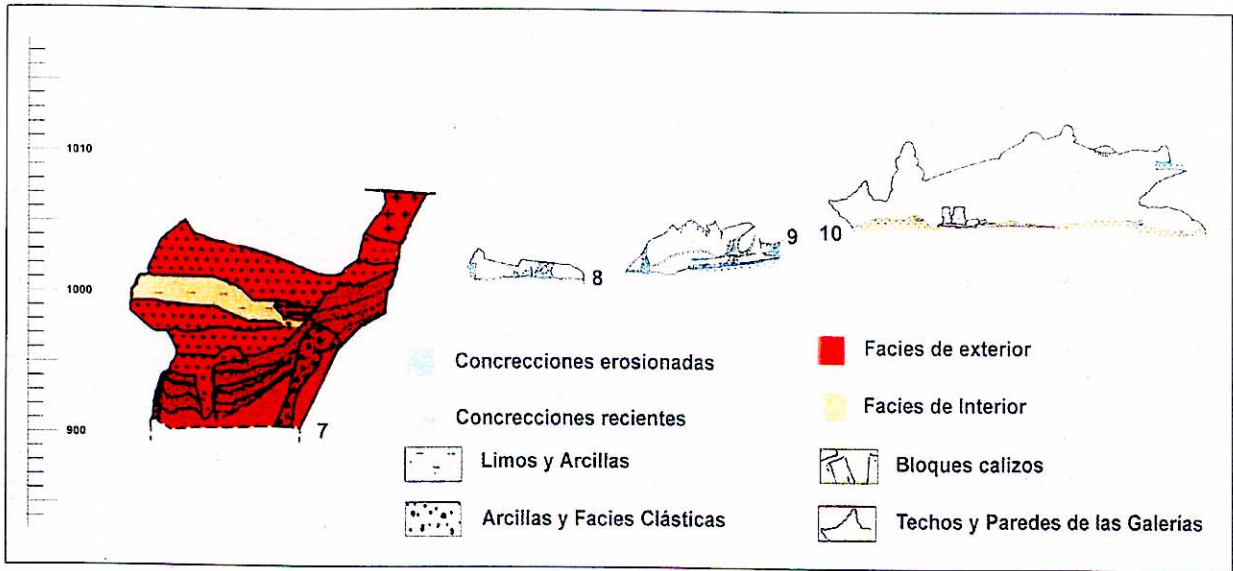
1010

1000

900

7

8

9

10

Concrecciones erosionadas

Concrecciones recientes

Limos y Arcillas

Arcillas y Facies Clásticas

Facies de exterior

Facies de Interior

Bloques calizos

Techos y Paredes de las Galerías